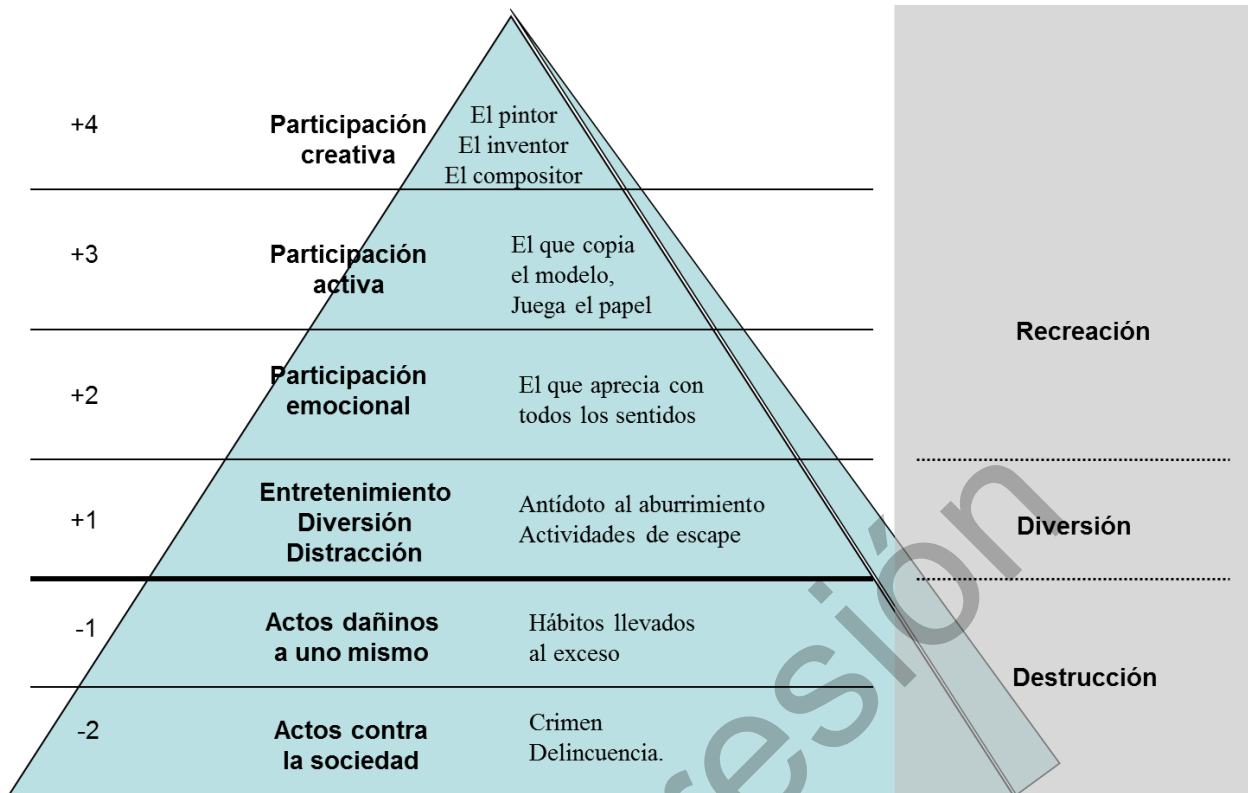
+4 Participación creativa El pintor El inventor El compositor

+3 Participación activa El que copia el modelo, Juega el papel

+2 Participación emocional El que aprecia con todos los sentidos

+1 Entretenimiento Diversión Distracción Antídoto al aburrimiento Actividades de escape

-1 Actos dañinos a uno mismo Hábitos llevados al exceso

-2 Actos contra la sociedad Crimen Delincuencia.

Recreación

Diversión

Destrucción

esión